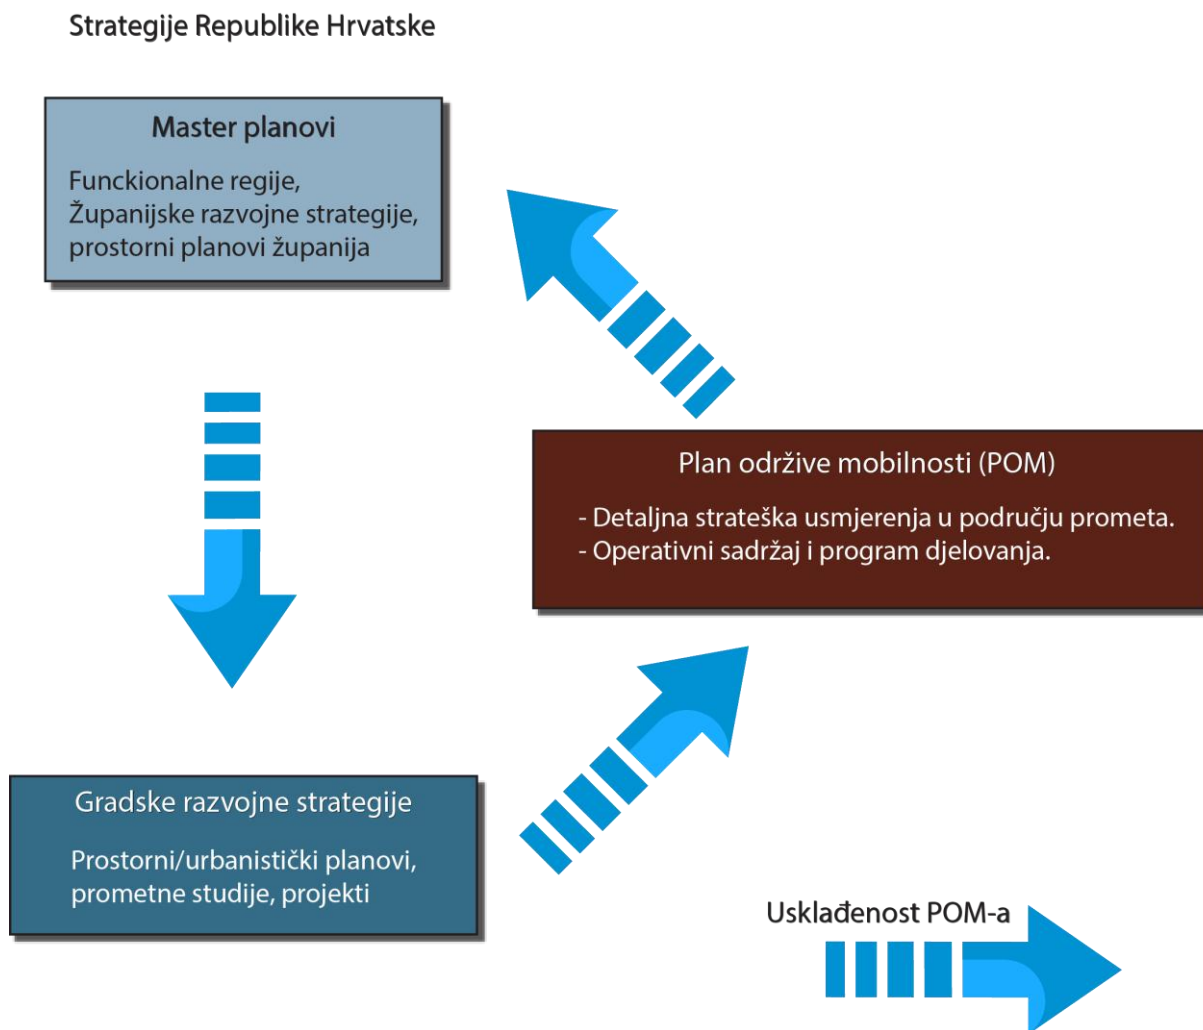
Strategije Republike Hrvatske

Master planovi

Funckionalne regije, Županijske razvojne strategije, prostorni planovi županija

Plan održive mobilnosti (POM)

- Detaljna strateška usmjerenja u području prometa.
- Operativni sadržaj i program djelovanja.

Gradske razvojne strategije

Prostorni/urbanistički planovi, prometne studije, projekti

Usklađenost POM-a